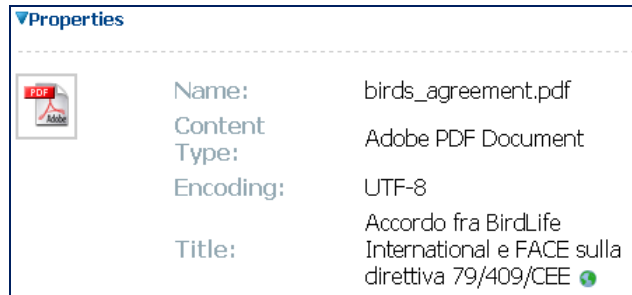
▼Properties

PDF Adobe

| | |
|---|---|
| Name: | birds_agreement.pdf |
| Content Type: | Adobe PDF Document |
| Encoding: | UTF-8 |
| Title: | Accordo fra BirdLife International e FACE sulla direttiva 79/409/CEE |